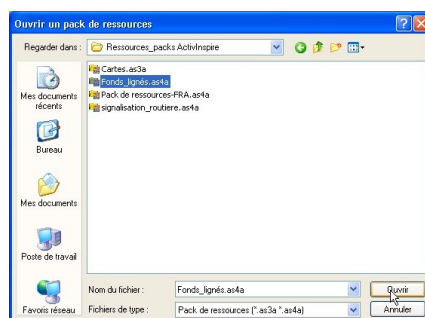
Ouvrir un pack de ressources

Regarder dans : Ressources_packs ActivInspire

Cartes.as3a
Fonds_lignés.as4a
Pack de ressources-FRA.as4a
signalisation_routiere.as4a

Mes documents récents

Bureau

Mes documents

Poste de travail

Favoris réseau

Nom du fichier : Fonds_lignés.as4a

Fichiers de type : Pack de ressources (*.as3a *.as4a)

Ouvrir

Annuler